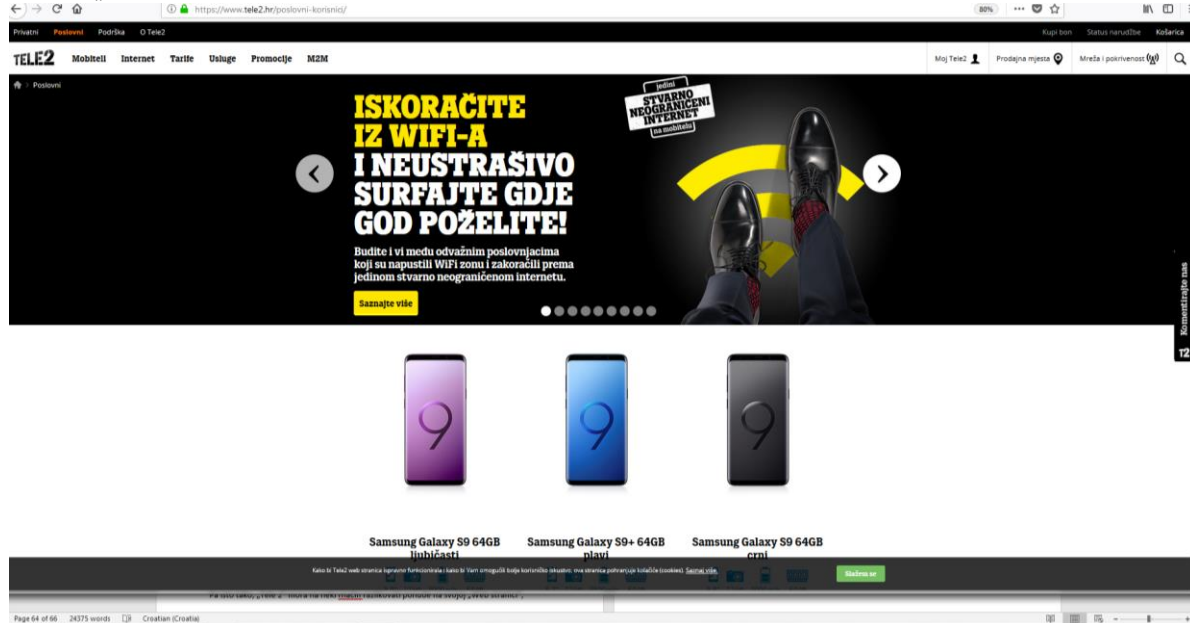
https://www.tele2.hr/poslovni-korisnici/

80%

Privatni Poslovni Podrška O Tele2

Kupi bon Status narudžbe Košarica

TELE2 Mobiteli Internet Tarife Usluge Promocije M2M

Moj Tele2 Prodajna mjesta Mreža i pokrivenost

Poslovni

ISKORAČITE IZ WIFI-A I NEUSTRAŠIVO SURFAJTE GDJE GOD POŽELITE!

jedini STVARNO NEOGRANIČENI INTERNET na mobitelu

Budite i vi među odvažnim poslovnjacima koji su napustili WiFi zonu i zakoračili prema jedinom stvarno neograničenom internetu.

Saznajte više

Komentirajte nas

T2

Samsung Galaxy S9 64GB ljubičasti

Samsung Galaxy S9+ 64GB plavi

Samsung Galaxy S9 64GB crni

Kako bi Tele2 web stranica ispravno funkcionirala i kako bi Vam omogućili bolje korisničko iskustvo, ova stranica pohranjuje kolačiće (cookies). Saznaj više

Slažem se

Pa isto tako, „Tele 2" mora na neki način razlikovati ponude na svojoj „web stranici".

Page 64 of 66 24375 words Croatian (Croatia)